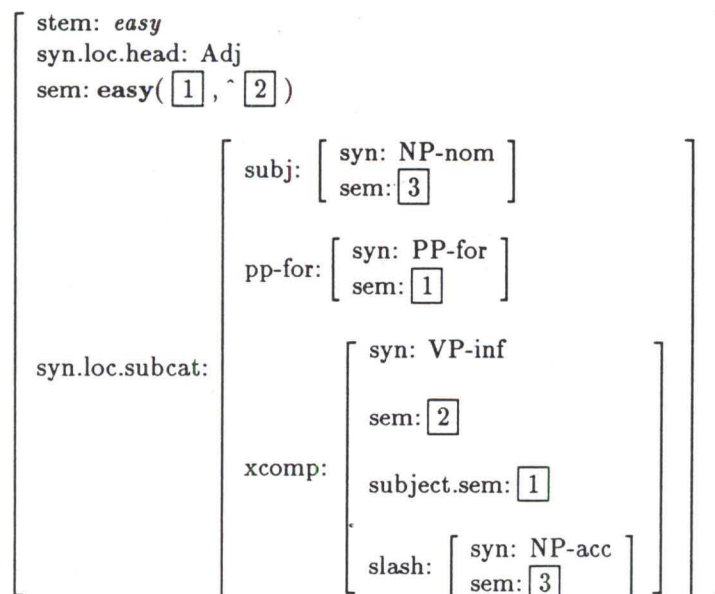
stem: *easy*
syn.loc.head: Adj
sem: **easy**( $\boxed{1}$ , ^ $\boxed{2}$ )

syn.loc.subcat:

subj: syn: NP-nom
sem: $\boxed{3}$

pp-for: syn: PP-for
sem: $\boxed{1}$

xcomp: syn: VP-inf

sem: $\boxed{2}$

subject.sem: $\boxed{1}$

slash: syn: NP-acc
sem: $\boxed{3}$